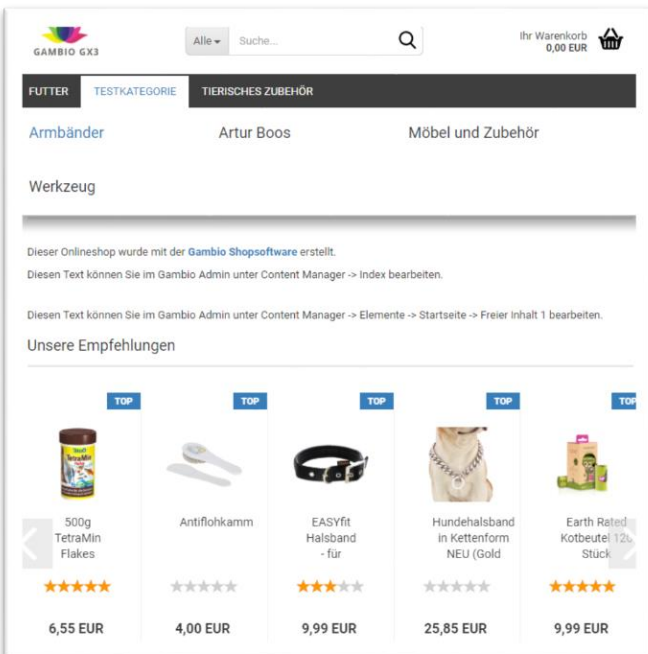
GAMBIO GX3

Alle ▾ Suche...

Ihr Warenkorb
0,00 EUR

FUTTER TESTKATEGORIE TIERISCHES ZUBEHÖR

Armbänder Artur Boos Möbel und Zubehör

Werkzeug

Dieser Onlineshop wurde mit der Gambio Shopsoftware erstellt.

Diesen Text können Sie im Gambio Admin unter Content Manager -> Index bearbeiten.

Diesen Text können Sie im Gambio Admin unter Content Manager -> Elemente -> Startseite -> Freier Inhalt 1 bearbeiten.

Unsere Empfehlungen

TOP TOP TOP TOP TOP

500g TetraMin Flakes
6,55 EUR

Antiflohkamm
4,00 EUR

EASYfit Halsband - für
9,99 EUR

Hundehalsband in Kettenform NEU (Gold
25,85 EUR

Earth Rated Kotbeutel 12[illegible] Stück
9,99 EUR